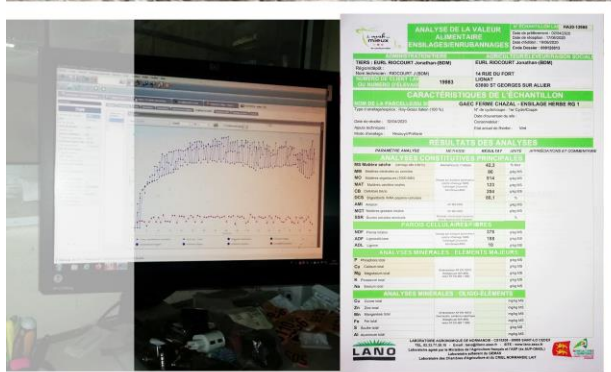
ANALYSE DE LA VALEUR ALIMENTAIRE ENSILAGE/ENRUBANNAGE

CARACTÉRISTIQUES DE L'ÉCHANTILLON

RÉSULTATS DES ANALYSES

ANALYSES CONSTITUTIVES PRINCIPALES

PAROIS CELLULAIRES

ANALYSES MINÉRALES - ÉLÉMENTS MAJEURS

ANALYSES MINÉRALES - OLIGO-ÉLÉMENTS

TIERS : EURL RIOCOURT Jonathan (BDM)

EURL RIOCOURT Jonathan (BDM)

RIOCOURT J (BDM)

14 RUE DU FORT

15983

03800 ST GEORGES SUR ALLIER

GAEC FERME CHAZAL - ENSILAGE HERBE RG 1

MS Matière sèche

MM

MO

MAT

CB

DCS

AMI

MGT

SSR

NDF

ADF

ADL

P

Ca

Mg

K

Na

Cu

Zn

Mn

Fe

S

Al

42.3

86

914

123

284

55.1

378

188

16

LANO

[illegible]